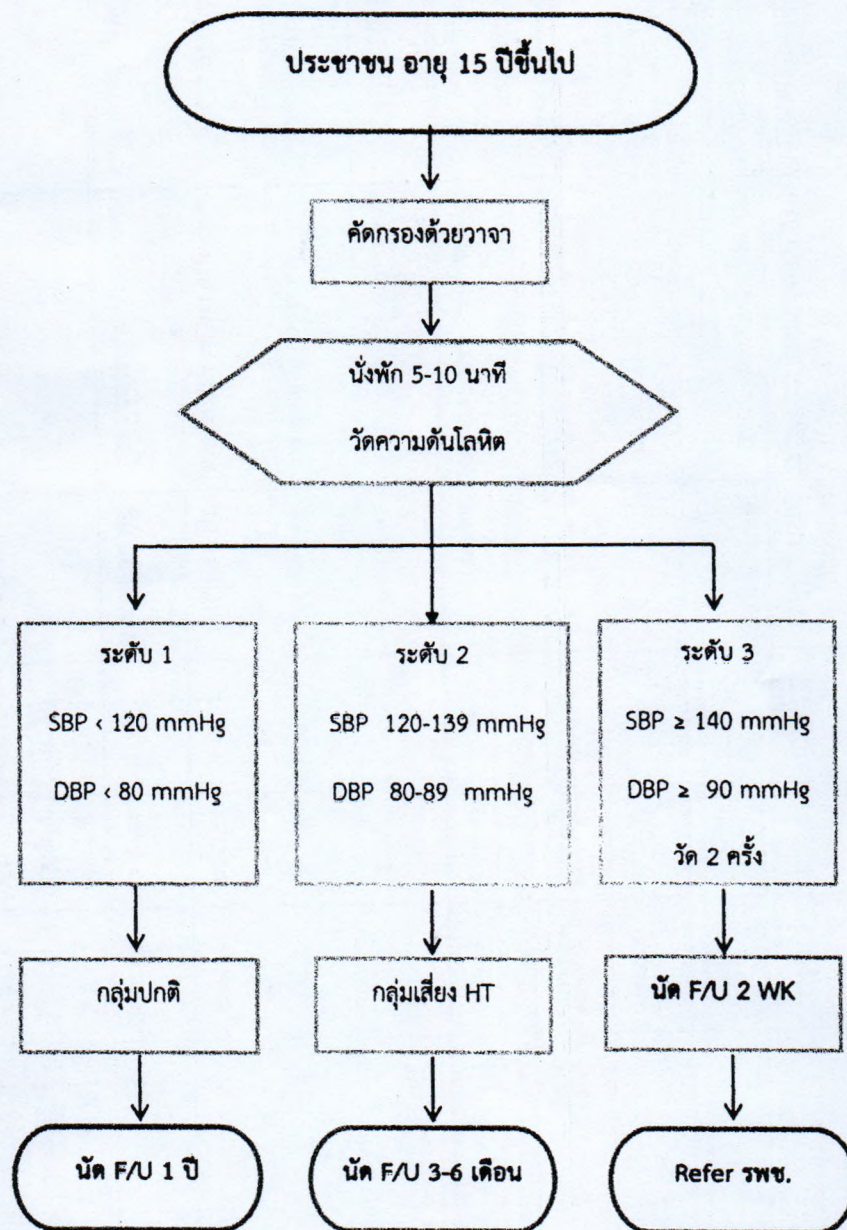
ประชาชน อายุ 15 ปีขึ้นไป

คัดกรองด้วยวาจา

นั่งพัก 5-10 นาที

วัดความดันโลหิต

ระดับ 1

SBP $<$ 120 mmHg

DBP $<$ 80 mmHg

ระดับ 2

SBP 120-139 mmHg

DBP 80-89 mmHg

ระดับ 3

SBP $\geq$ 140 mmHg

DBP $\geq$ 90 mmHg

วัด 2 ครั้ง

กลุ่มปกติ

กลุ่มเสี่ยง HT

นัด F/U 2 WK

นัด F/U 1 ปี

นัด F/U 3-6 เดือน

Refer รพช.